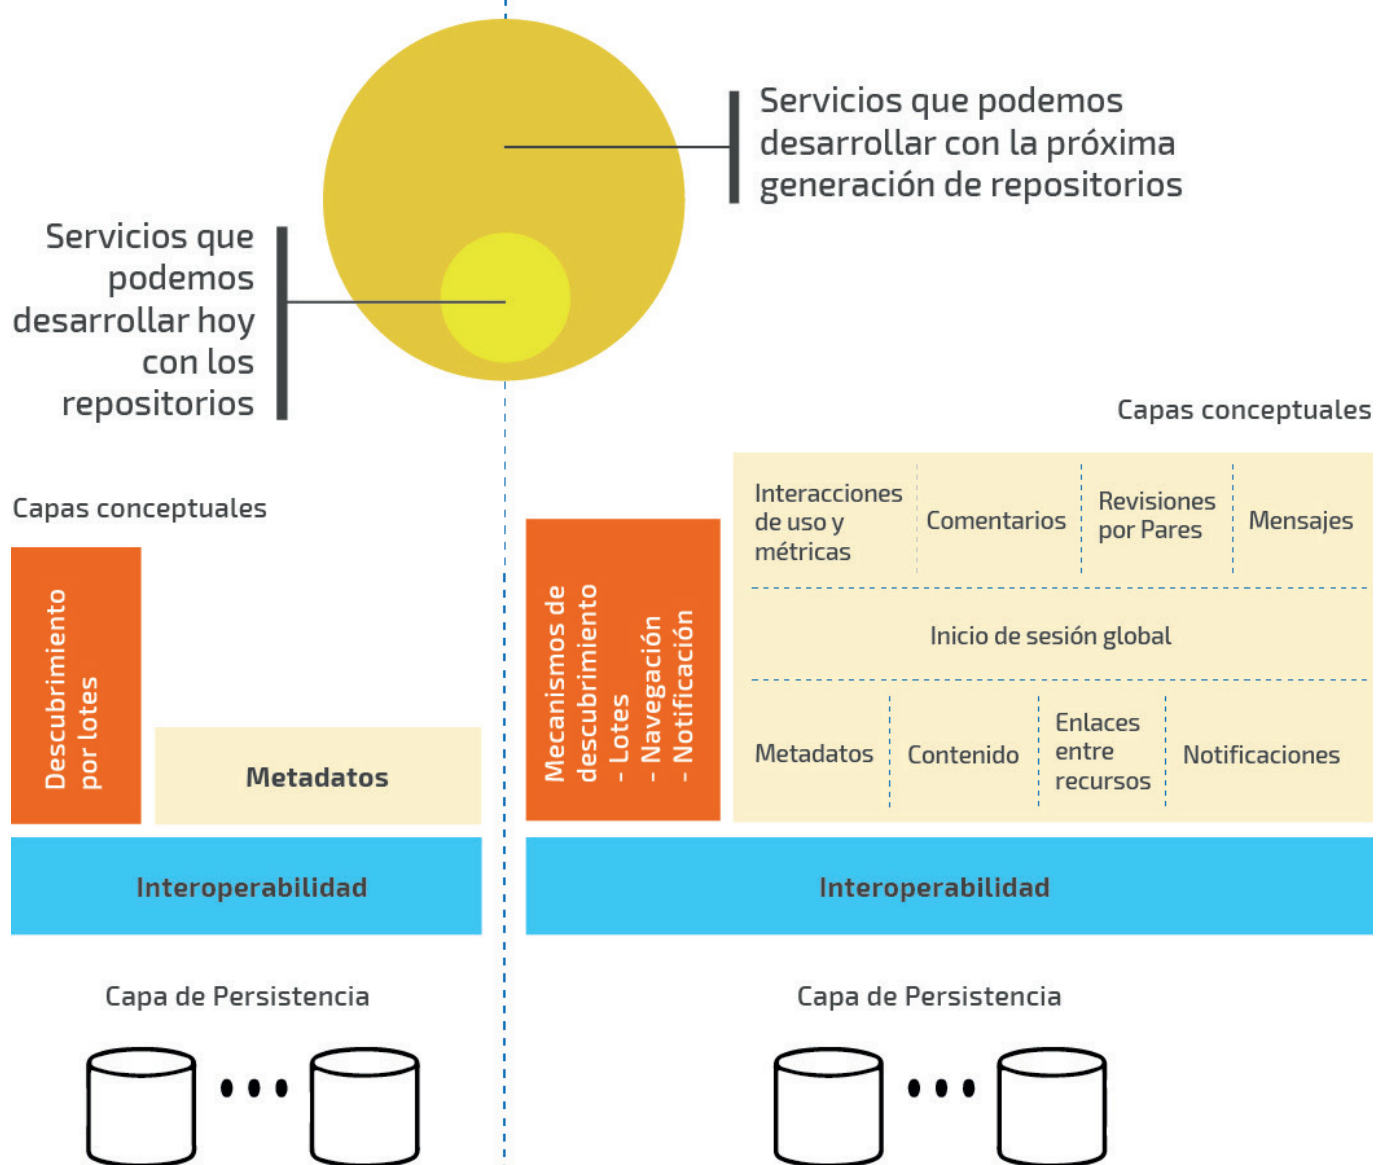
Servicios que podemos desarrollar con la próxima generación de repositorios

Servicios que podemos desarrollar hoy con los repositorios

Capas conceptuales

Capas conceptuales

Descubrimiento por lotes

Metadatos

Interoperabilidad

Capa de Persistencia

Mecanismos de descubrimiento
- Lotes
- Navegación
- Notificación

Interacciones de uso y métricas

Comentarios

Revisiones por Pares

Mensajes

Inicio de sesión global

Metadatos

Contenido

Enlaces entre recursos

Notificaciones

Interoperabilidad

Capa de Persistencia